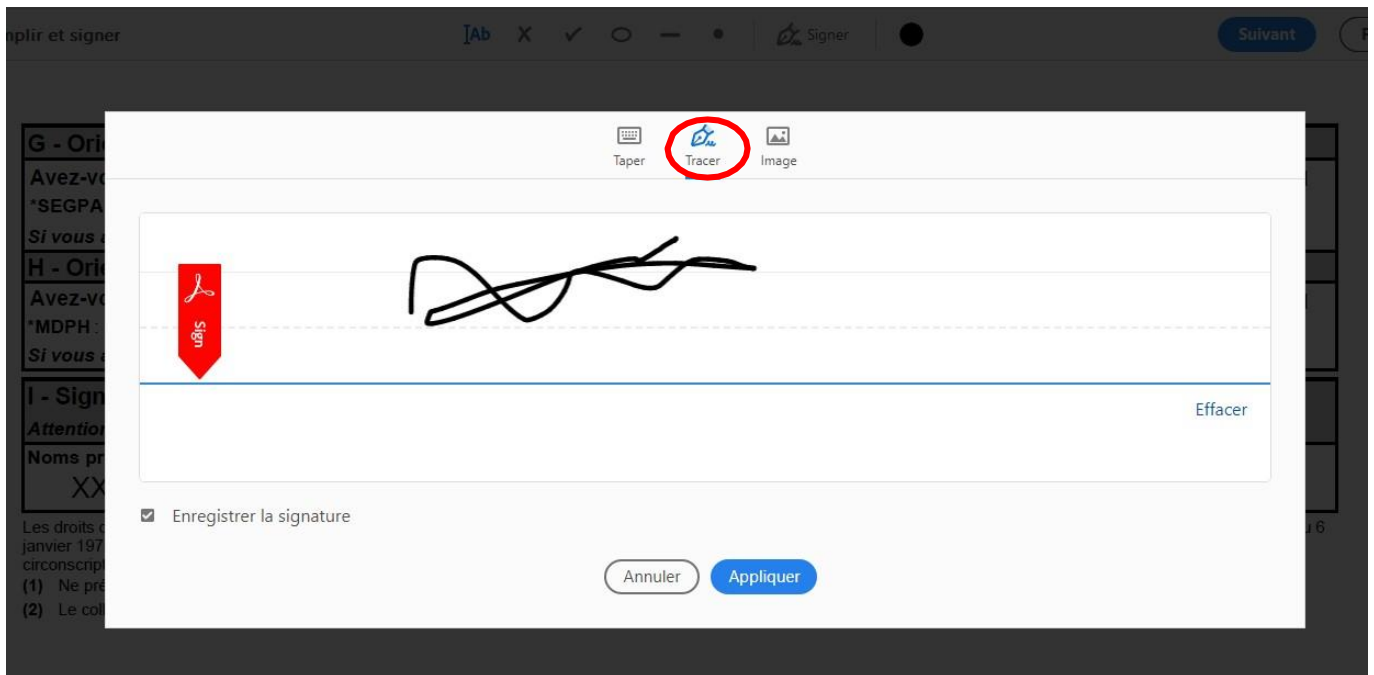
plir et signer

Ab X ✓ Signer

Suivant

G - Ori
Avez-v
*SEGPA
Si vous
H - Ori
Avez-v
*MDPH
Si vous
I - Sign
Attention
Noms pr
XX
Les droits
janvier 197
circonscript
(1) Ne pré
(2) Le coll

u 6

Taper Tracer Image

Sign

Effacer

Enregistrer la signature

Annuler Appliquer